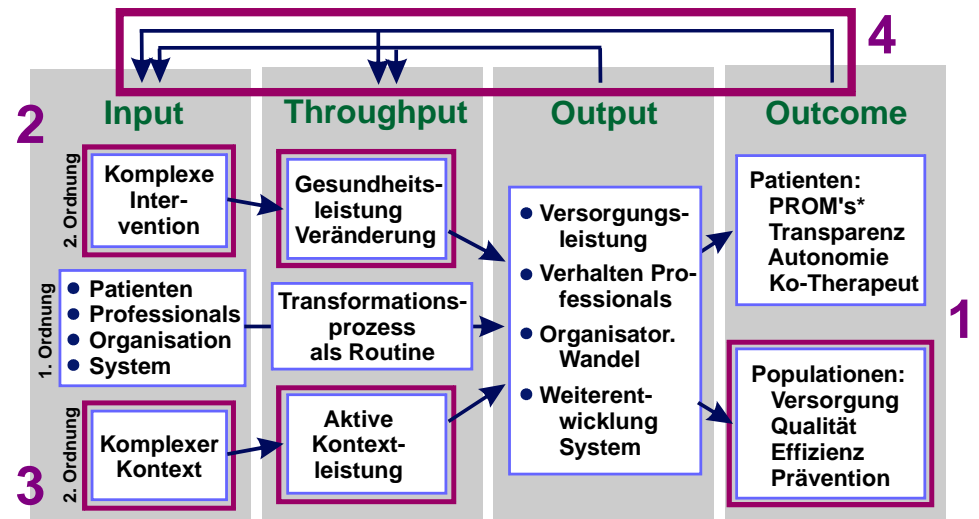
4

Input

Throughput

Output

Outcome

2

2. Ordnung

Komplexe Intervention

Gesundheitsleistung Veränderung

• Versorgungsleistung
• Verhalten Professionals
• Organisator. Wandel
• Weiterentwicklung System

Patienten:
PROM's*
Transparenz
Autonomie
Ko-Therapeut

1. Ordnung

• Patienten
• Professionals
• Organisation
• System

Transformationsprozess als Routine

1

2. Ordnung

Komplexer Kontext

Aktive Kontextleistung

Populationen:
Versorgung
Qualität
Effizienz
Prävention

3